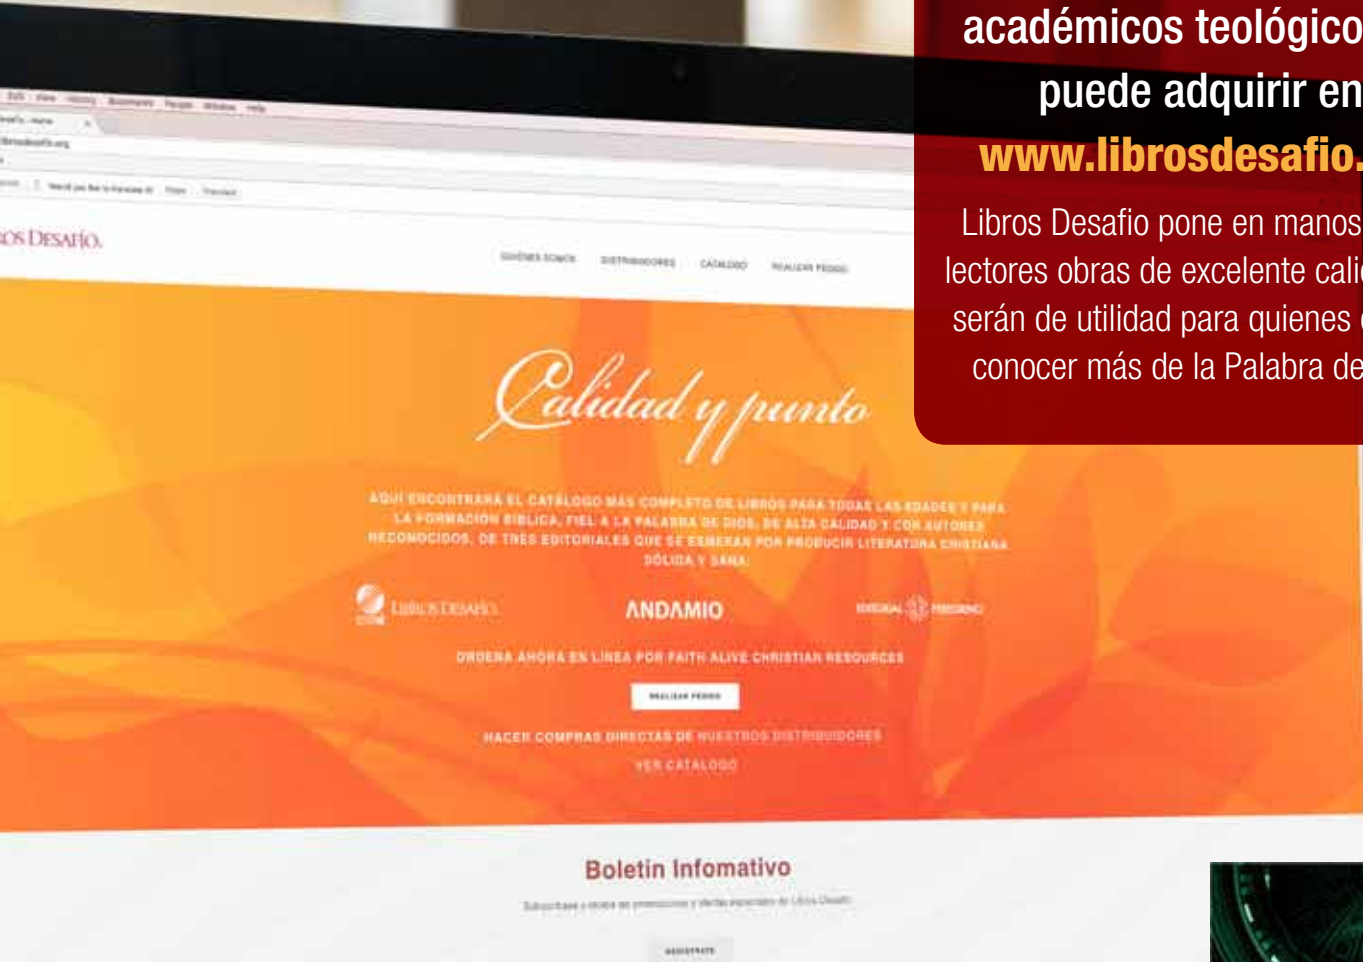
académicos teológico
puede adquirir en
www.librosdesafio.

Libros Desafio pone en manos
lectores obras de excelente cali
serán de utilidad para quienes
conocer más de la Palabra de

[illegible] Edit View History Bookmarks People Window Help

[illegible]

librosdesafio.org

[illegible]

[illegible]OS DESAFÍO

QUIÉNES SOMOS DISTRIBUIDORES CATÁLOGO REALIZAR PEDIDO

Calidad y punto

AQUÍ ENCONTRARÁ EL CATÁLOGO MÁS COMPLETO DE LIBROS PARA TODAS LAS EDADES Y PARA LA FORMACIÓN BÍBLICA, FIEL A LA PALABRA DE DIOS, DE ALTA CALIDAD Y CON AUTORES RECONOCIDOS, DE TRES EDITORIALES QUE SE ESMERAN POR PRODUCIR LITERATURA CRISTIANA SÓLIDA Y SANA.

LIBROS DESAFÍO

ANDAMIO

EDITORIAL PEREGRINO

ORDENA AHORA EN LÍNEA POR FAITH ALIVE CHRISTIAN RESOURCES

REALIZAR PEDIDO

HACER COMPRAS DIRECTAS DE NUESTROS DISTRIBUIDORES

VER CATÁLOGO

Boletin Infomativo

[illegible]

REGISTRATE